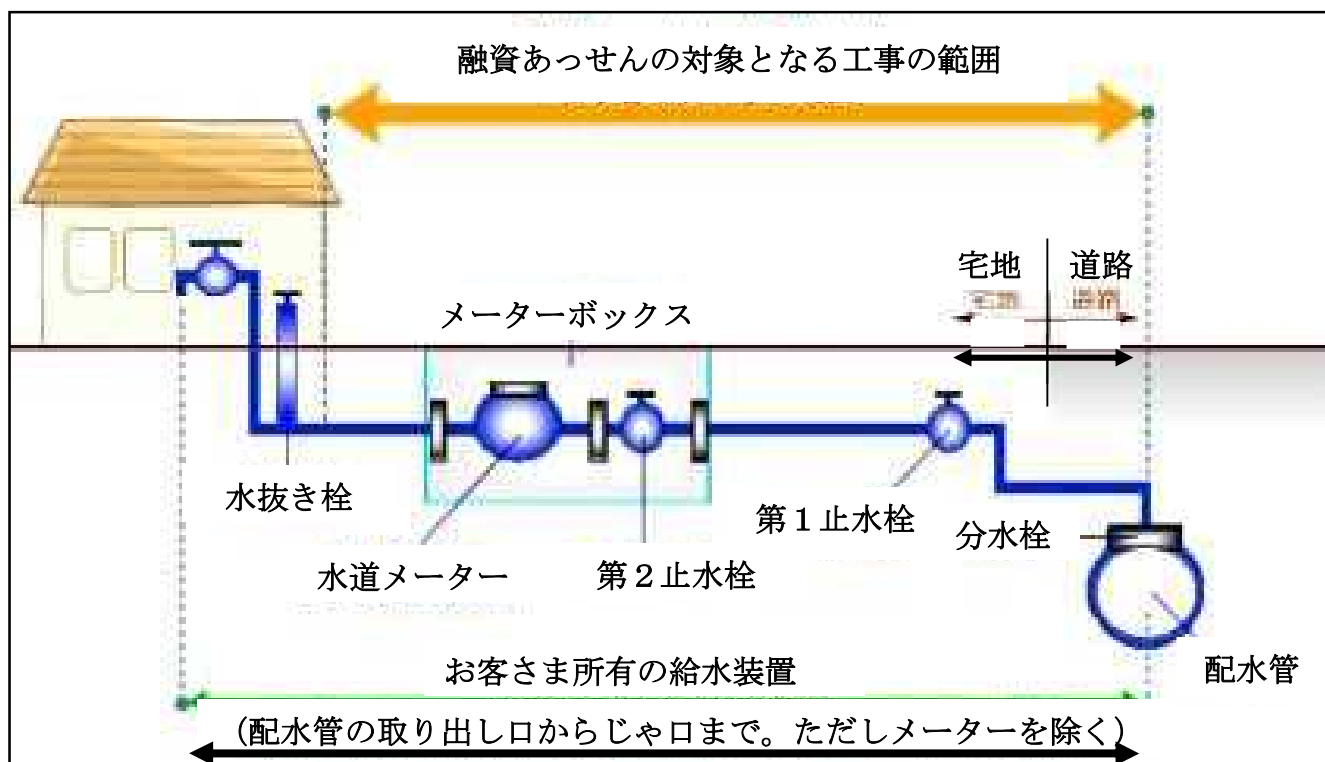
融資あっせんの対象となる工事の範囲

宅地 道路

宅地 道路

メーターボックス

水抜き栓

第１止水栓

分水栓

水道メーター

第２止水栓

お客さま所有の給水装置

配水管

（配水管の取り出し口からじゃ口まで。ただしメーターを除く）